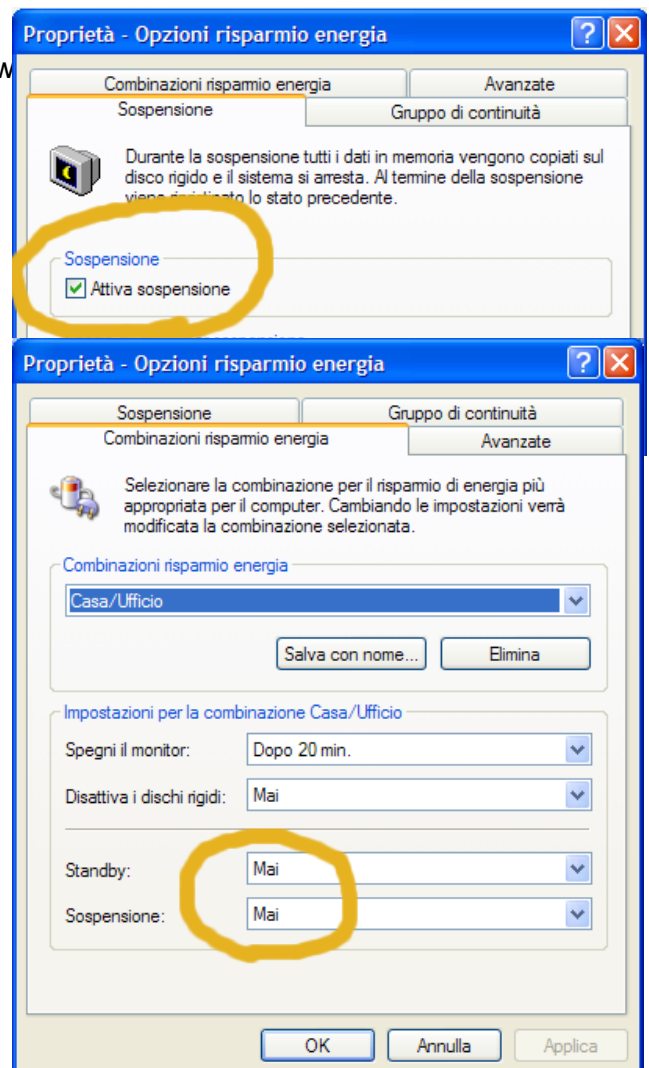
Proprietà - Opzioni risparmio energia

Combinazioni risparmio energia
Avanzate
Sospensione
Gruppo di continuità

Durante la sospensione tutti i dati in memoria vengono copiati sul disco rigido e il sistema si arresta. Al termine della sospensione viene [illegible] lo stato precedente.

Sospensione
Attiva sospensione

Proprietà - Opzioni risparmio energia

Sospensione
Gruppo di continuità
Combinazioni risparmio energia
Avanzate

Selezionare la combinazione per il risparmio di energia più appropriata per il computer. Cambiando le impostazioni verrà modificata la combinazione selezionata.

Combinazioni risparmio energia
Casa/Ufficio
Salva con nome...
Elimina

Impostazioni per la combinazione Casa/Ufficio
Spegni il monitor: Dopo 20 min.
Disattiva i dischi rigidi: Mai
Standby: Mai
Sospensione: Mai

OK
Annulla
Applica